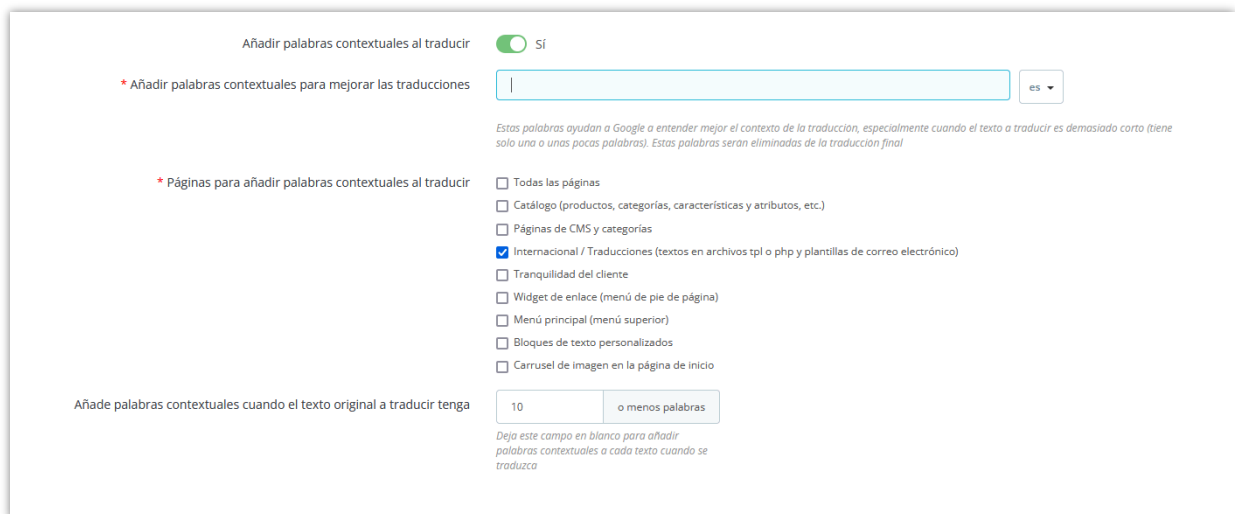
Añadir palabras contextuales al traducir

Sí

* Añadir palabras contextuales para mejorar las traducciones

es

Estas palabras ayudan a Google a entender mejor el contexto de la traducción, especialmente cuando el texto a traducir es demasiado corto (tiene solo una o unas pocas palabras). Estas palabras serán eliminadas de la traducción final

* Páginas para añadir palabras contextuales al traducir

Todas las páginas
Catálogo (productos, categorías, características y atributos, etc.)
Páginas de CMS y categorías
Internacional / Traducciones (textos en archivos tpl o php y plantillas de correo electrónico)
Tranquilidad del cliente
Widget de enlace (menú de pie de página)
Menú principal (menú superior)
Bloques de texto personalizados
Carrusel de imagen en la página de inicio

Añade palabras contextuales cuando el texto original a traducir tenga

10

o menos palabras

Deja este campo en blanco para añadir palabras contextuales a cada texto cuando se traduzca